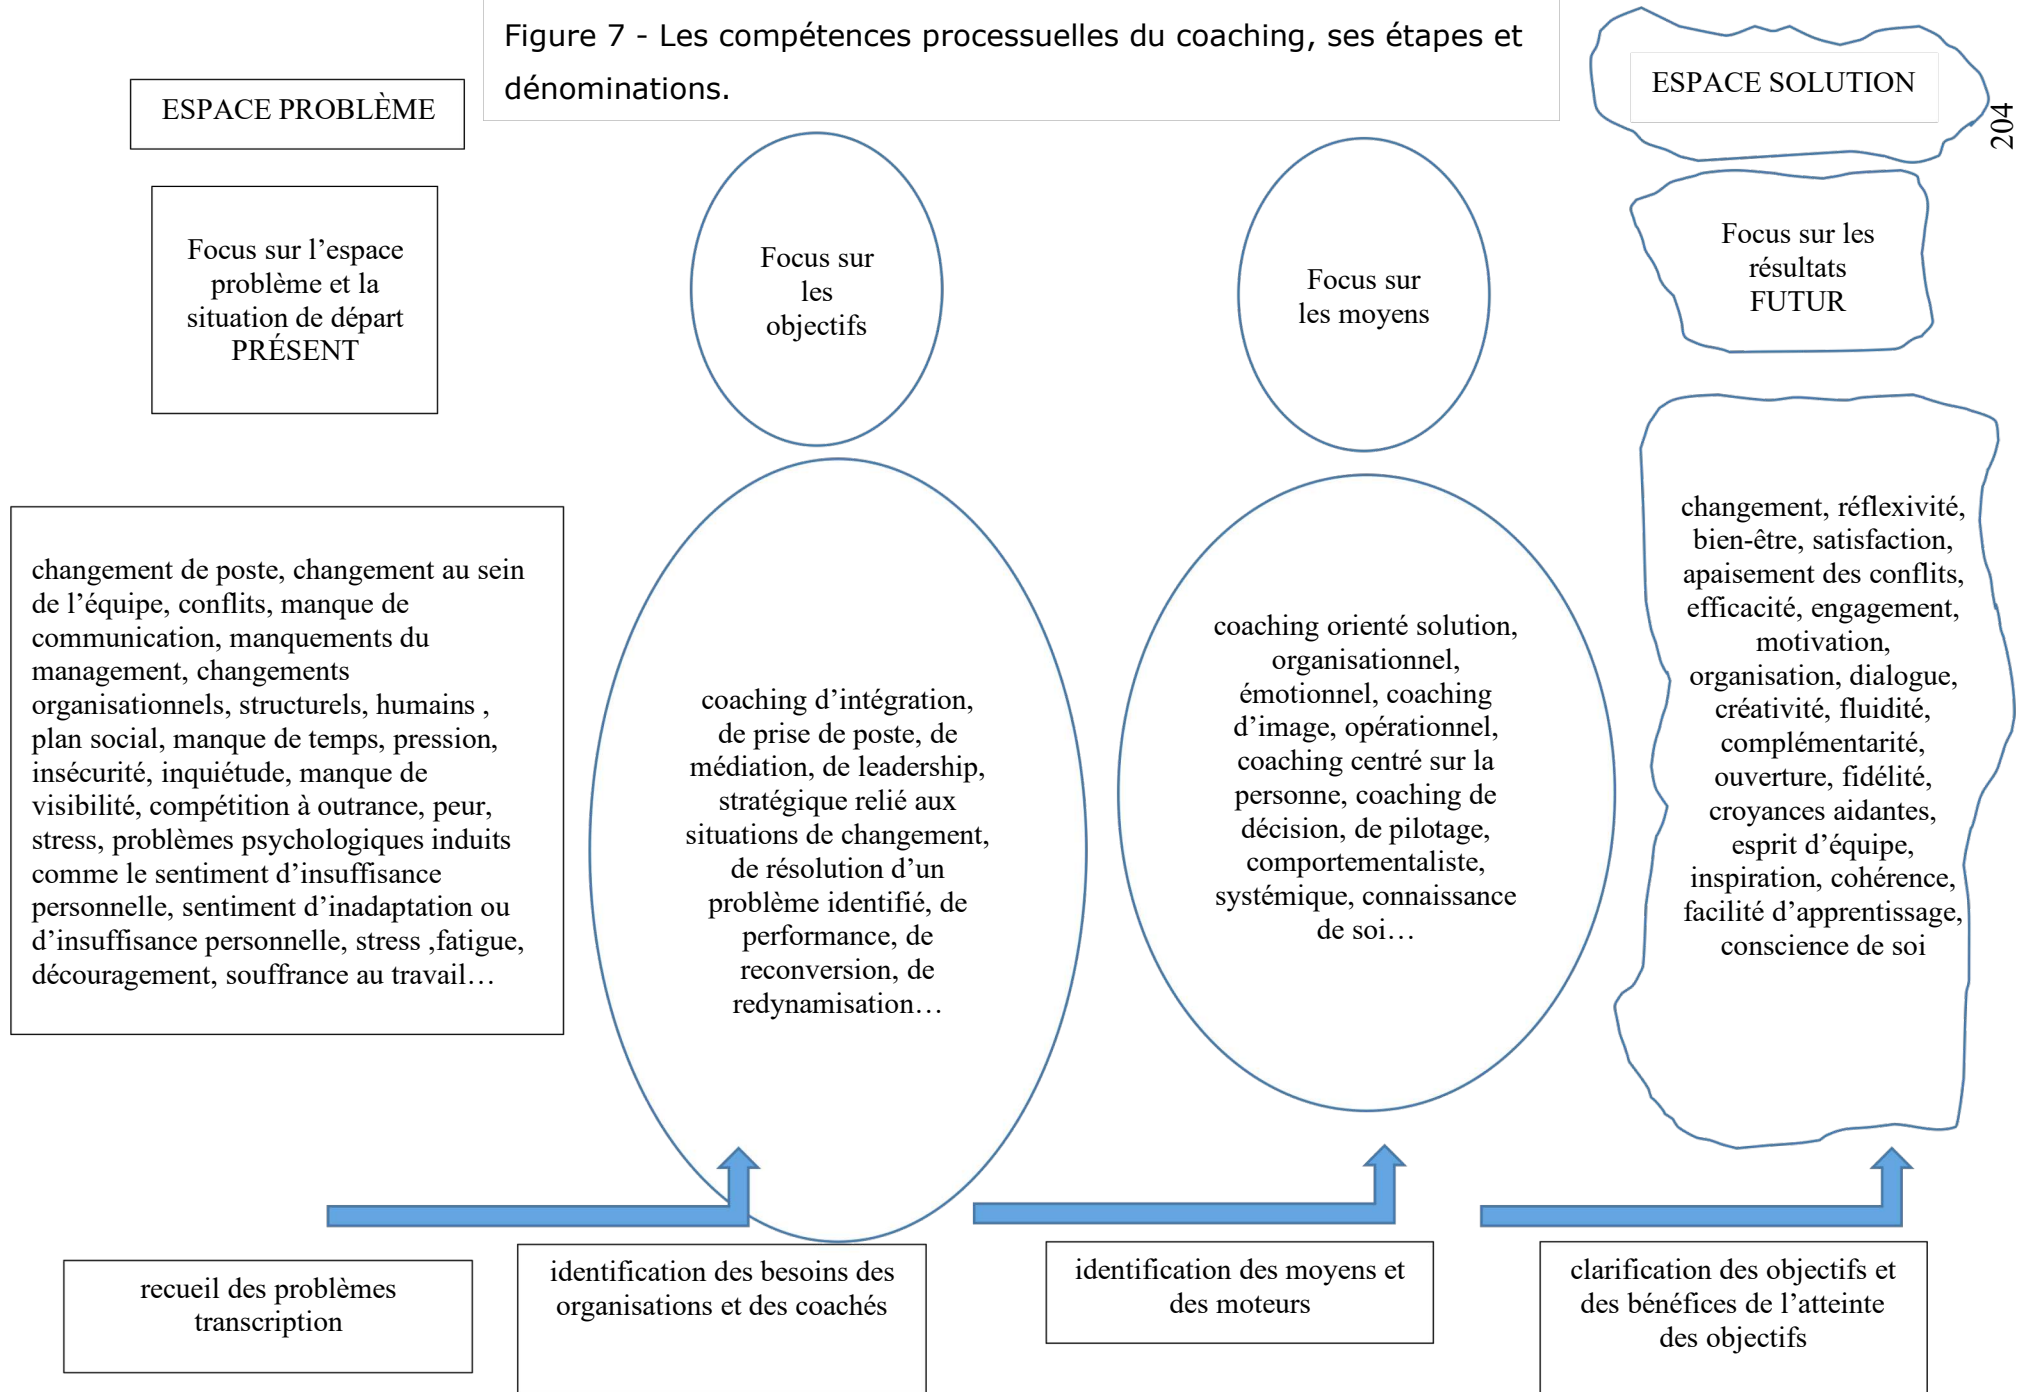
Figure 7 - Les compétences processuelles du coaching, ses étapes et dénominations.

ESPACE PROBLÈME

ESPACE SOLUTION

204

Focus sur l'espace problème et la situation de départ PRÉSENT

Focus sur les objectifs

Focus sur les moyens

Focus sur les résultats FUTUR

changement de poste, changement au sein de l'équipe, conflits, manque de communication, manquements du management, changements organisationnels, structurels, humains , plan social, manque de temps, pression, insécurité, inquiétude, manque de visibilité, compétition à outrance, peur, stress, problèmes psychologiques induits comme le sentiment d'insuffisance personnelle, sentiment d'inadaptation ou d'insuffisance personnelle, stress ,fatigue, découragement, souffrance au travail…

coaching d'intégration, de prise de poste, de médiation, de leadership, stratégique relié aux situations de changement, de résolution d'un problème identifié, de performance, de reconversion, de redynamisation…

coaching orienté solution, organisationnel, émotionnel, coaching d'image, opérationnel, coaching centré sur la personne, coaching de décision, de pilotage, comportementaliste, systémique, connaissance de soi…

changement, réflexivité, bien-être, satisfaction, apaisement des conflits, efficacité, engagement, motivation, organisation, dialogue, créativité, fluidité, complémentarité, ouverture, fidélité, croyances aidantes, esprit d'équipe, inspiration, cohérence, facilité d'apprentissage, conscience de soi

recueil des problèmes transcription

identification des besoins des organisations et des coachés

identification des moyens et des moteurs

clarification des objectifs et des bénéfices de l'atteinte des objectifs